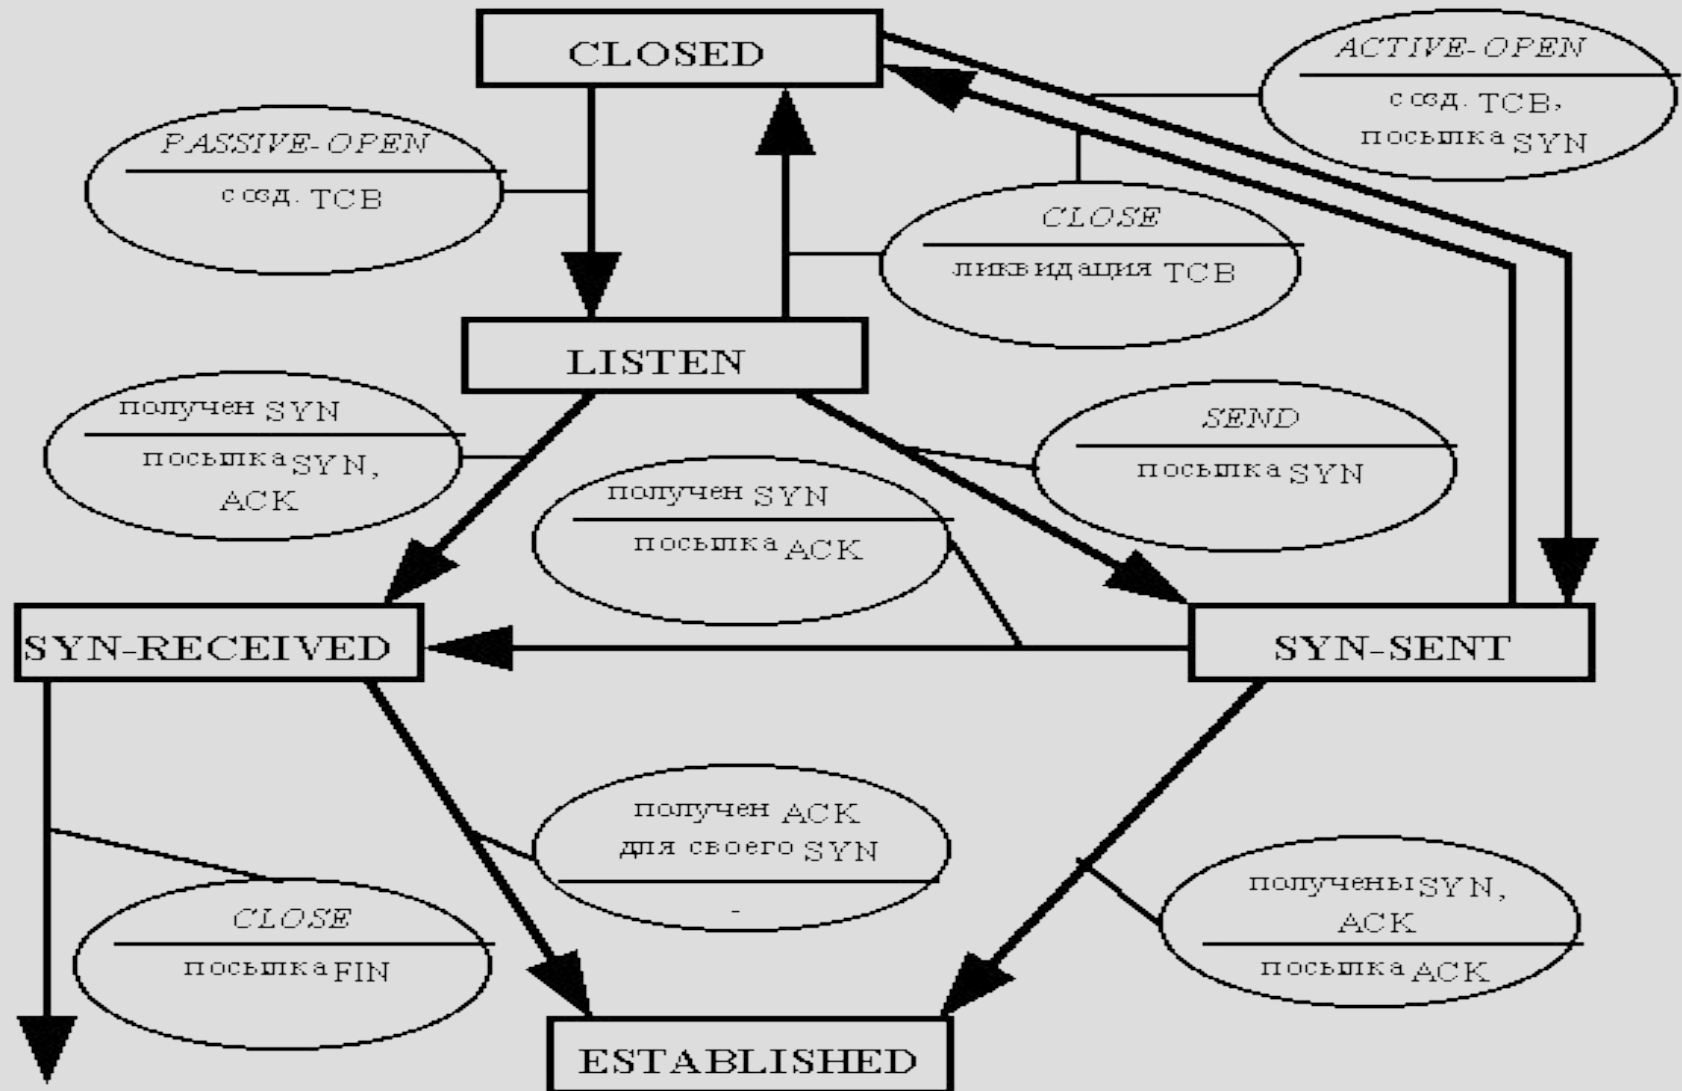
CLOSED

ACTIVE-OPEN
созд. TCB, посылка SYN

PASSIVE-OPEN
созд. TCB

CLOSE
ликвидация TCB

LISTEN

получен SYN
посылка SYN, ACK

SEND
посылка SYN

получен SYN
посылка ACK

SYN-RECEIVED

SYN-SENT

получен ACK для своего SYN
-

получены SYN, ACK
посылка ACK

CLOSE
посылка FIN

ESTABLISHED